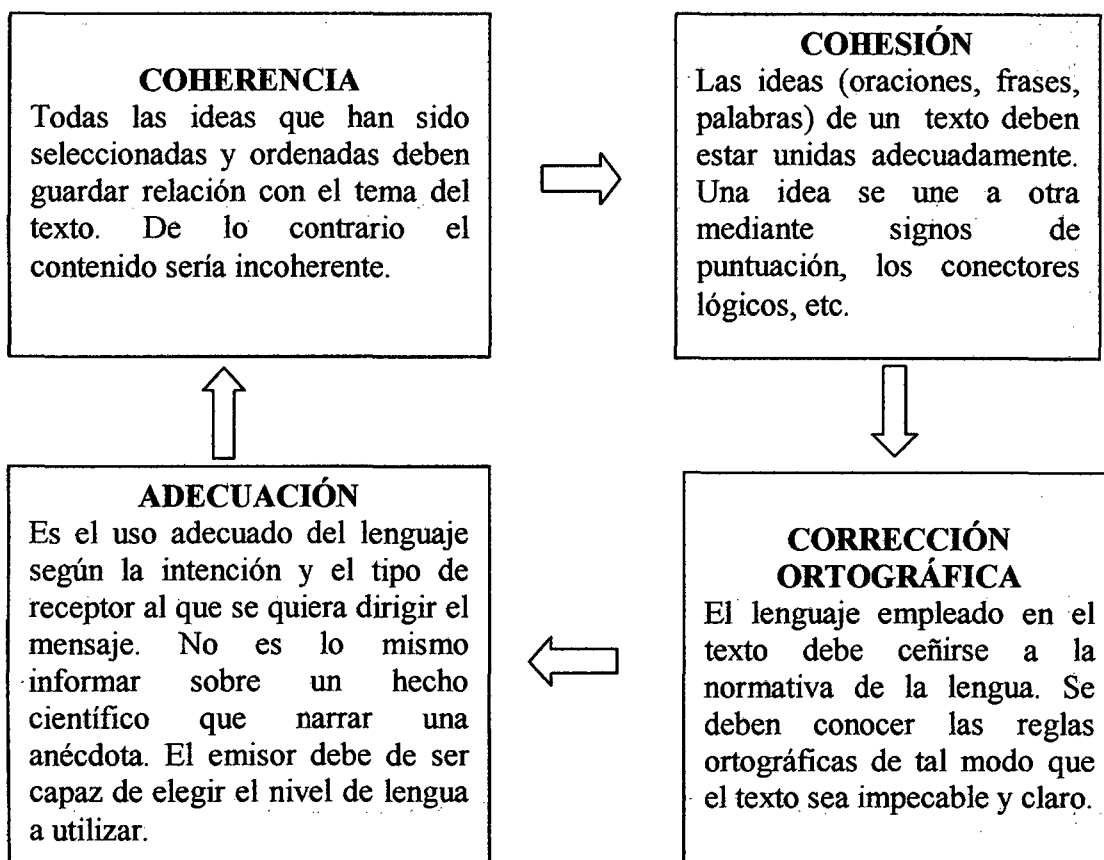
COHERENCIA
Todas las ideas que han sido seleccionadas y ordenadas deben guardar relación con el tema del texto. De lo contrario el contenido sería incoherente.

COHESIÓN
Las ideas (oraciones, frases, palabras) de un texto deben estar unidas adecuadamente. Una idea se une a otra mediante signos de puntuación, los conectores lógicos, etc.

CORRECCIÓN ORTOGRÁFICA
El lenguaje empleado en el texto debe ceñirse a la normativa de la lengua. Se deben conocer las reglas ortográficas de tal modo que el texto sea impecable y claro.

ADECUACIÓN
Es el uso adecuado del lenguaje según la intención y el tipo de receptor al que se quiera dirigir el mensaje. No es lo mismo informar sobre un hecho científico que narrar una anécdota. El emisor debe de ser capaz de elegir el nivel de lengua a utilizar.